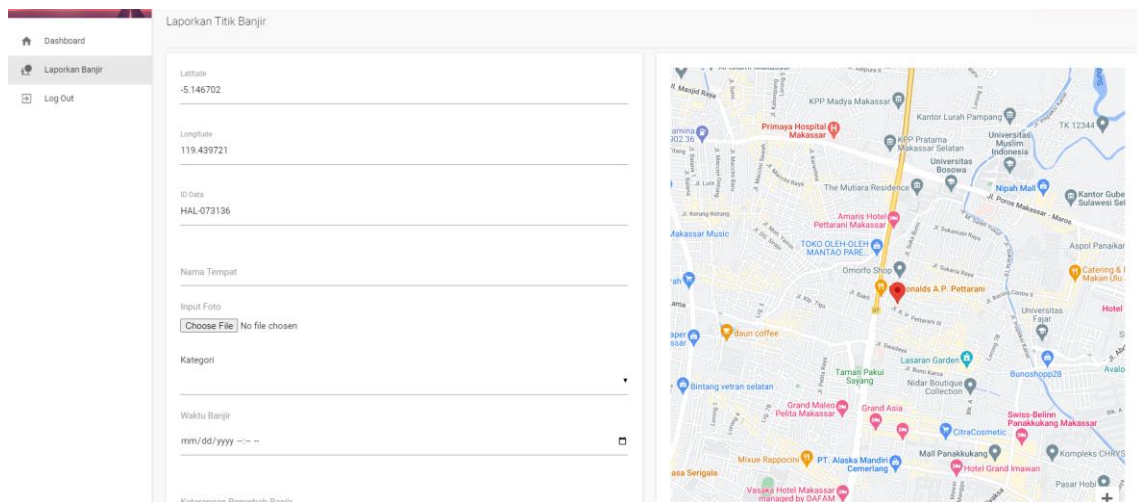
Dashboard
Laporkan Banjir
Log Out

Laporkan Titik Banjir

Latitude
-5.146702

Longitude
119.439721

ID Data
HAL-073136

Nama Tempat

Input Foto
Choose File No file chosen

Kategori

Waktu Banjir
mm/dd/yyyy --:-- --

KPP Madya Makassar
Kantor Lurah Pampang
TK 12344
Primaya Hospital Makassar
KPP Pratama Makassar Selatan
Universitas Muslim Indonesia
Universitas Bosowa
The Mutiara Residence
Nipah Mall
Kantor Gube Sulawesi Sel
Jl. Poros Makassar - Maros
Amaris Hotel Pettarani Makassar
Makassar Music
TOKO OLEH-OLEH MANTAO PARE...
Aspol Panaikan
Omorfo Shop
Catering & Makan Ulu
onalds A.P. Pettarani
Universitas Fajar
Hotel
daun coffee
Lasaran Garden
Taman Pakui Sayang
Nidar Boutique Collection
Bunoshop28
Avalo
Bintang vetran selatan
Grand Maleo Pelita Makassar
Grand Asia
Swiss-Belinn Panakkukang Makassar
CitraCosmetic
Mall Panakkukang
Kompleks CHRYS
Mixue Rappocini
PT. Alaska Mandiri Cemerlang
Hotel Grand Imawan
asa Serigala
Vasaka Hotel Makassar managed by DAFAM
Pasar Hobi
Jl. Masjid Raya
Jl. A. P. Pettarani